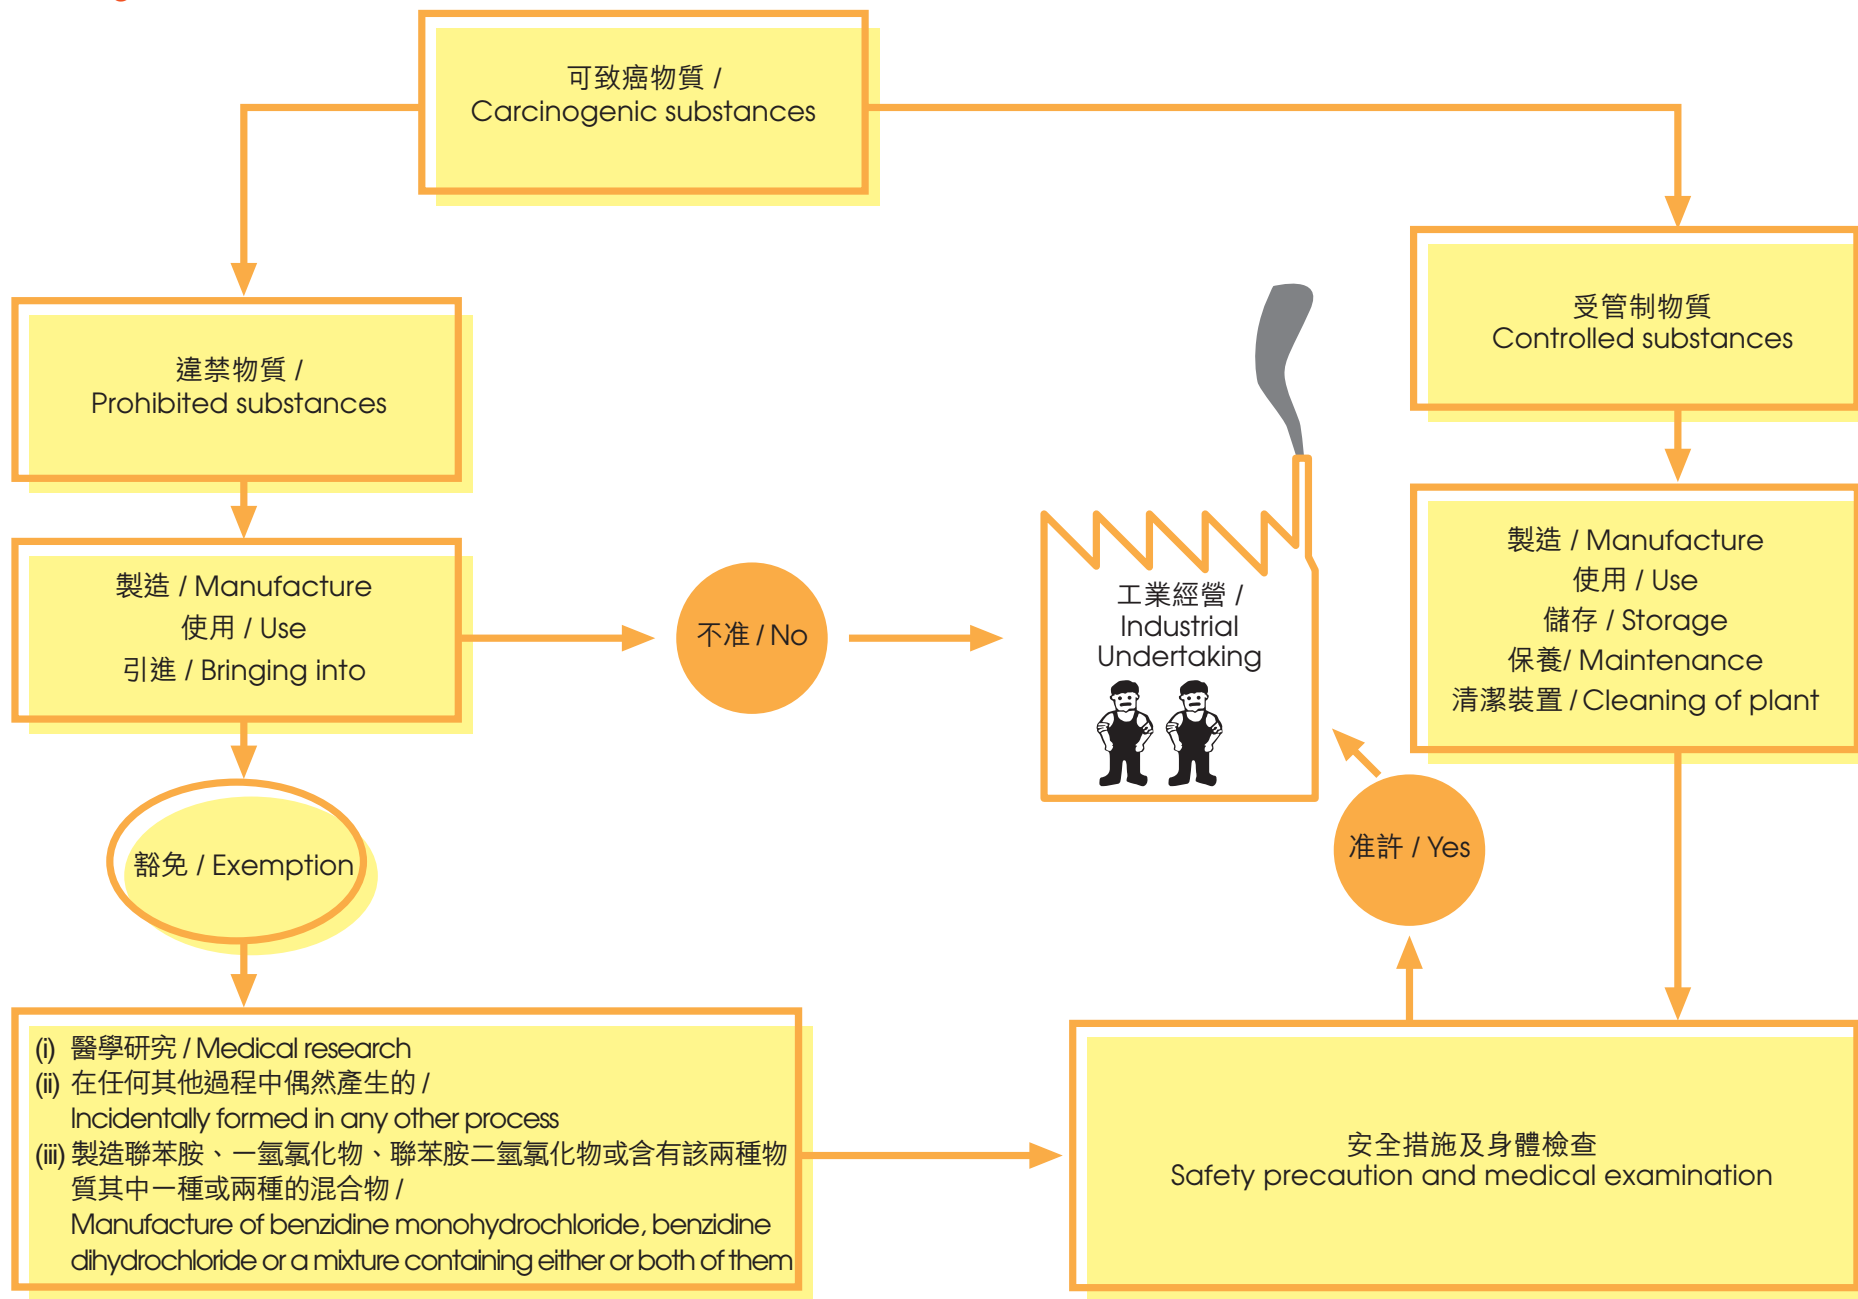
可致癌物質 /
Carcinogenic substances

違禁物質 /
Prohibited substances

製造 / Manufacture
使用 / Use
引進 / Bringing into

豁免 / Exemption

(i) 醫學研究 / Medical research
(ii) 在任何其他過程中偶然產生的 / Incidentally formed in any other process
(iii) 製造聯苯胺、一氫氯化物、聯苯胺二氫氯化物或含有該兩種物質其中一種或兩種的混合物 / Manufacture of benzidine monohydrochloride, benzidine dihydrochloride or a mixture containing either or both of them

不准 / No

工業經營 /
Industrial
Undertaking

准許 / Yes

受管制物質
Controlled substances

製造 / Manufacture
使用 / Use
儲存 / Storage
保養/ Maintenance
清潔裝置 / Cleaning of plant

安全措施及身體檢查
Safety precaution and medical examination